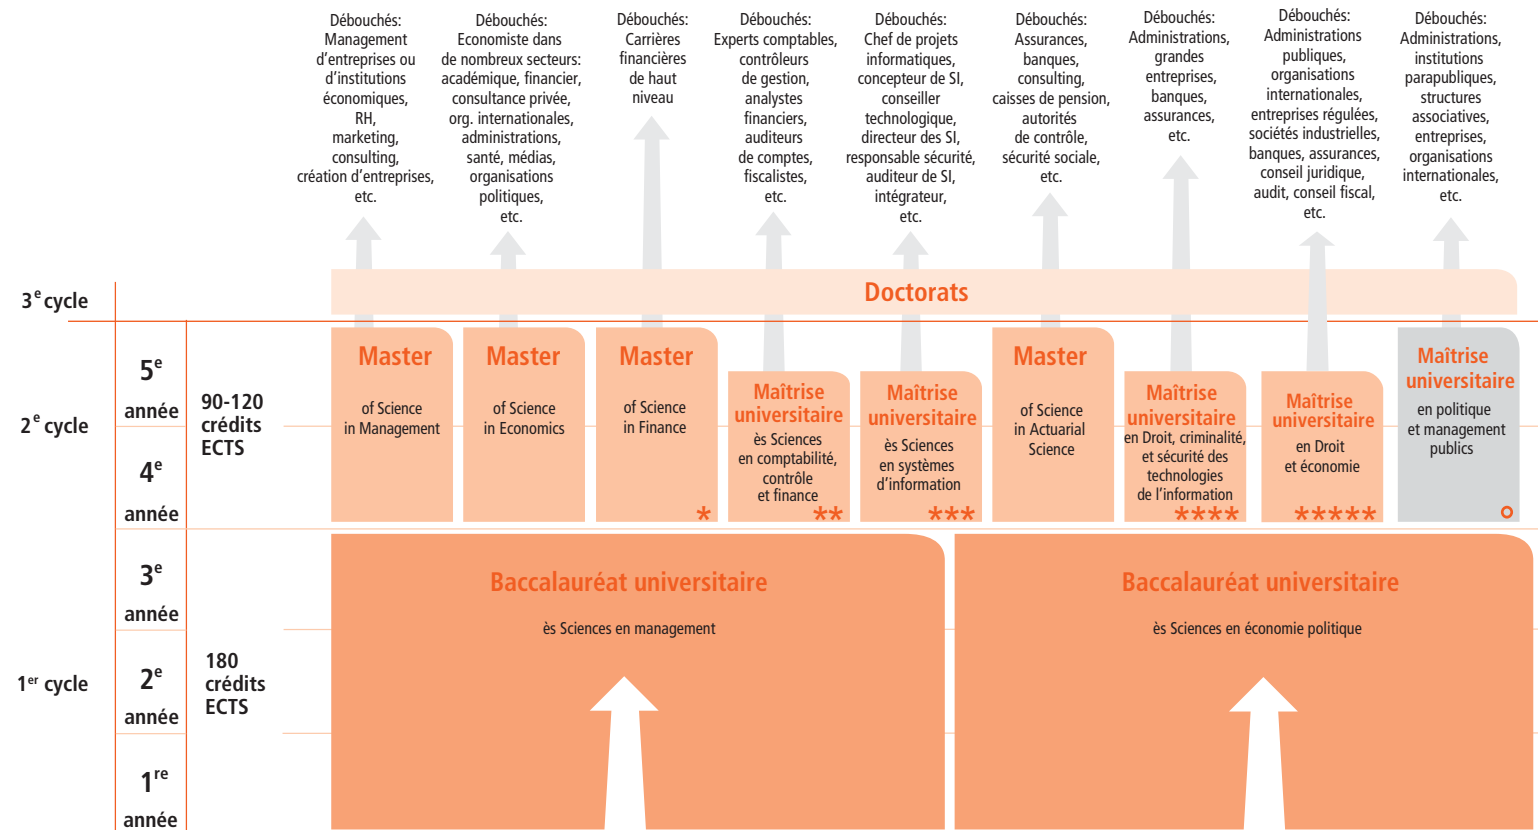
Débouchés: Management d'entreprises ou d'institutions économiques, RH, marketing, consulting, création d'entreprises, etc.

Débouchés: Economiste dans de nombreux secteurs: académique, financier, consultance privée, org. internationales, administrations, santé, médias, organisations politiques, etc.

Débouchés: Carrières financières de haut niveau

Débouchés: Experts comptables, contrôleurs de gestion, analystes financiers, auditeurs de comptes, fiscalistes, etc.

Débouchés: Chef de projets informatiques, concepteur de SI, conseiller technologique, directeur des SI, responsable sécurité, auditeur de SI, intégrateur, etc.

Débouchés: Assurances, banques, consulting, caisses de pension, autorités de contrôle, sécurité sociale, etc.

Débouchés: Administrations, grandes entreprises, banques, assurances, etc.

Débouchés: Administrations publiques, organisations internationales, entreprises régulées, sociétés industrielles, banques, assurances, conseil juridique, audit, conseil fiscal, etc.

Débouchés: Administrations, institutions parapubliques, structures associatives, entreprises, organisations internationales, etc.

3$^e$ cycle

Doctorats

2$^e$ cycle

5$^e$ année

4$^e$ année

90-120 crédits ECTS

Master of Science in Management

Master of Science in Economics

Master of Science in Finance *

Maîtrise universitaire ès Sciences en comptabilité, contrôle et finance **

Maîtrise universitaire ès Sciences en systèmes d'information ***

Master of Science in Actuarial Science

Maîtrise universitaire en Droit, criminalité, et sécurité des technologies de l'information ****

Maîtrise universitaire en Droit et économie *****

Maîtrise universitaire en politique et management publics °

1$^{er}$ cycle

3$^e$ année

2$^e$ année

1$^{re}$ année

180 crédits ECTS

Baccalauréat universitaire ès Sciences en management

Baccalauréat universitaire ès Sciences en économie politique